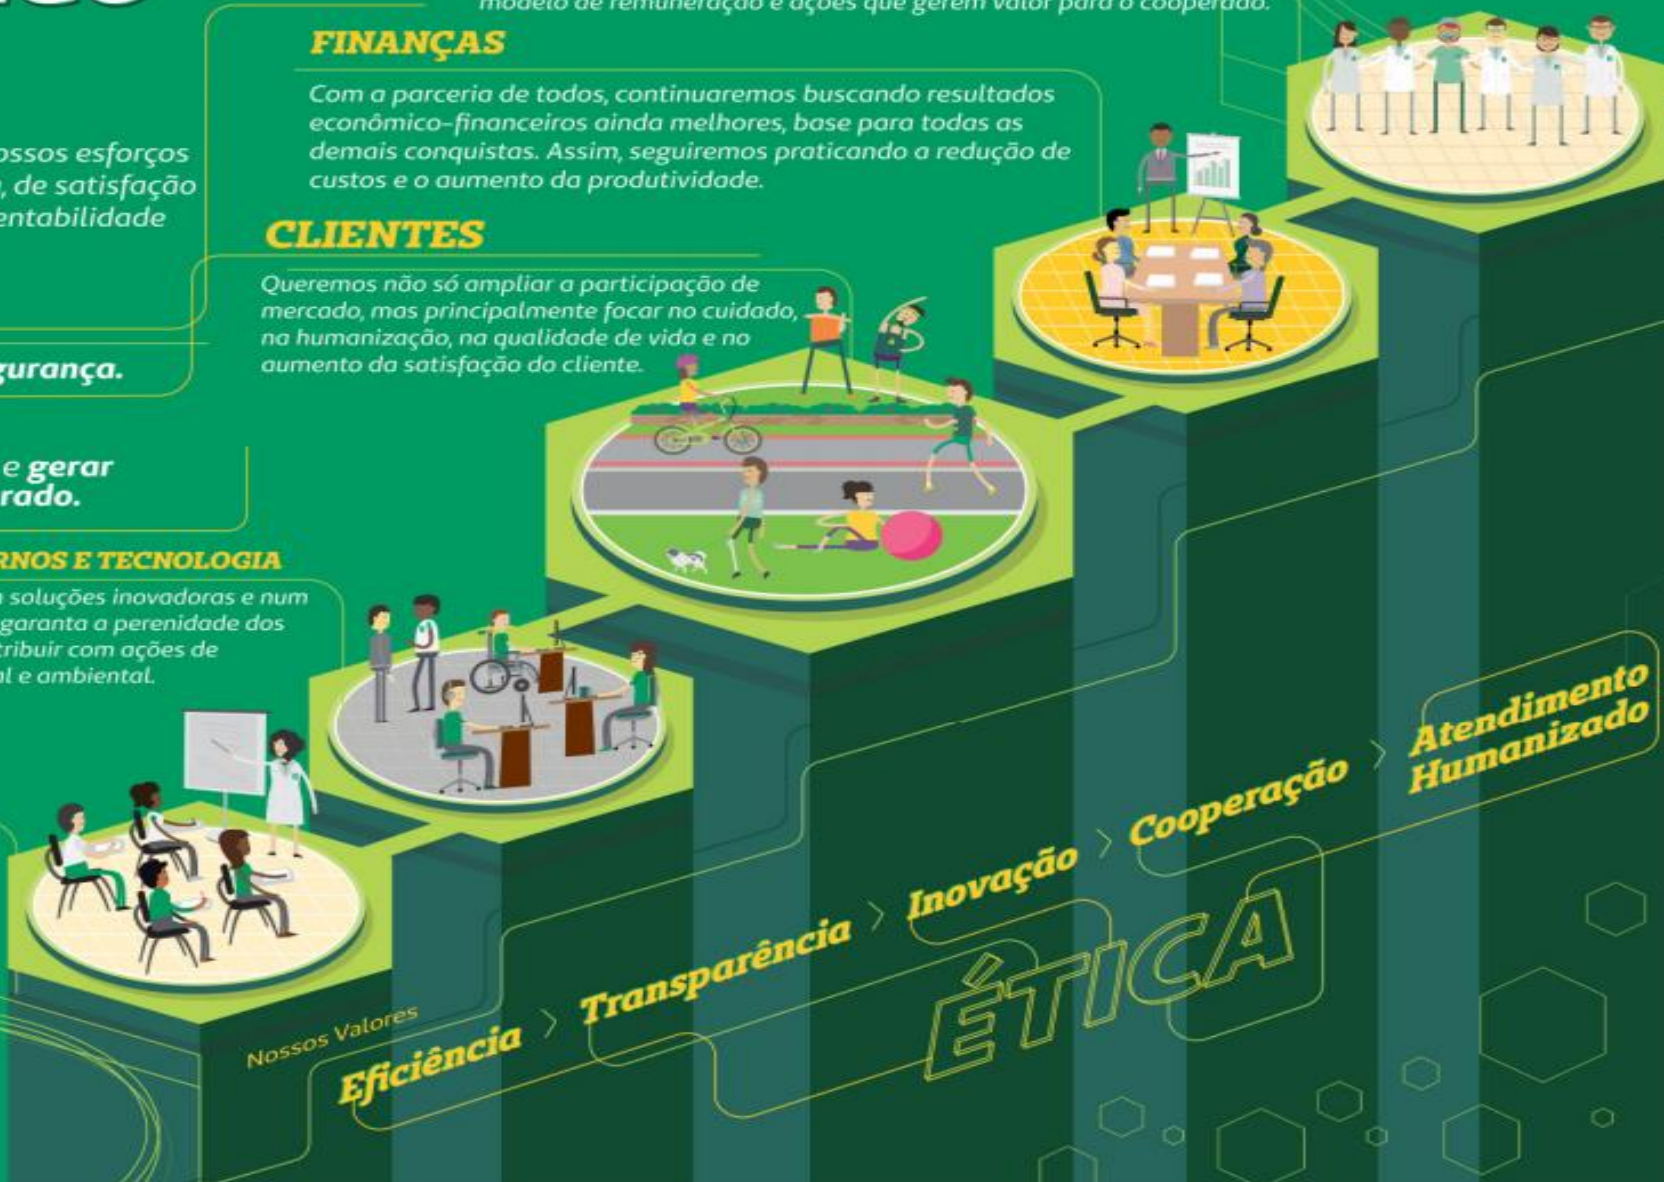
modelo de remuneração e ações que gerem valor para o cooperado.

FINANÇAS

Com a parceria de todos, continuaremos buscando resultados econômico-financeiros ainda melhores, base para todas as demais conquistas. Assim, seguiremos praticando a redução de custos e o aumento da produtividade.

ossos esforços
, de satisfação
entabilidade

CLIENTES

Queremos não só ampliar a participação de mercado, mas principalmente focar no cuidado, na humanização, na qualidade de vida e no aumento da satisfação do cliente.

gurança.

e gerar
rado.

RNOS E TECNOLOGIA

soluções inovadoras e num
garanta a perenidade dos
tribuir com ações de
l e ambiental.

Nossos Valores

Eficiência > Transparência > Inovação > Cooperação > Atendimento Humanizado

ÉTICA